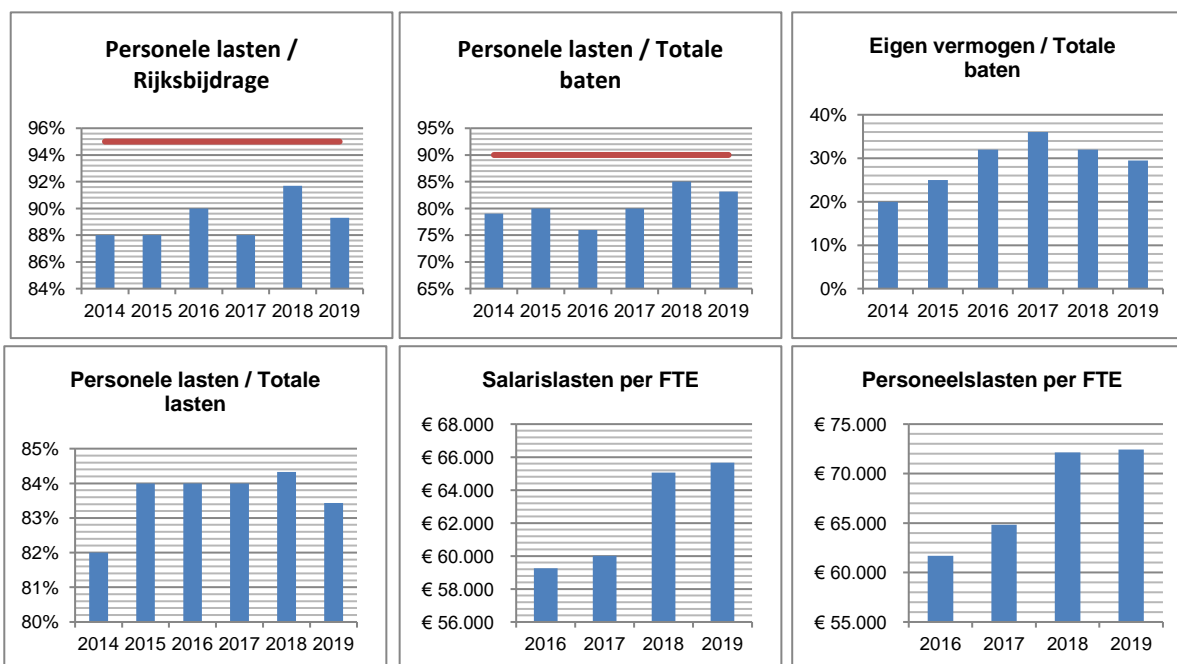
Personele lasten / Rijksbijdrage

96%
94%
92%
90%
88%
86%
84%
2014 2015 2016 2017 2018 2019

Personele lasten / Totale baten

95%
90%
85%
80%
75%
70%
65%
2014 2015 2016 2017 2018 2019

Eigen vermogen / Totale baten

40%
30%
20%
10%
0%
2014 2015 2016 2017 2018 2019

Personele lasten / Totale lasten

85%
84%
83%
82%
81%
80%
2014 2015 2016 2017 2018 2019

Salarislasten per FTE

€ 68.000
€ 66.000
€ 64.000
€ 62.000
€ 60.000
€ 58.000
€ 56.000
2016 2017 2018 2019

Personeelslasten per FTE

€ 75.000
€ 70.000
€ 65.000
€ 60.000
€ 55.000
2016 2017 2018 2019